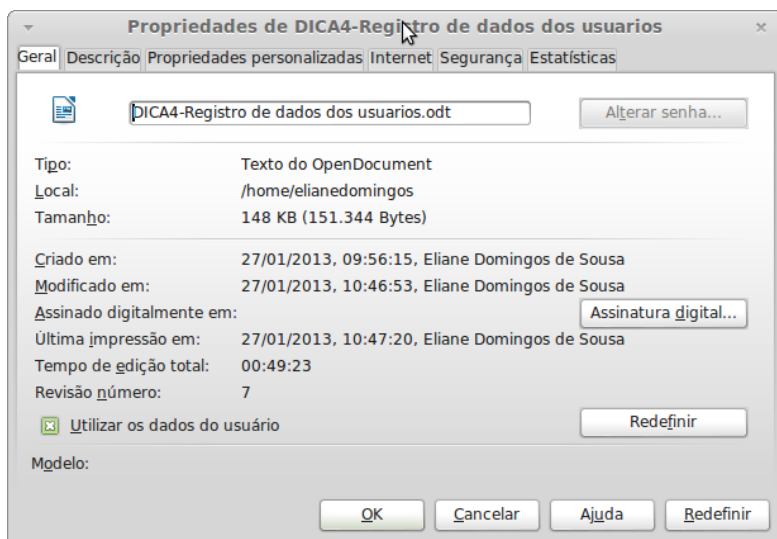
Propriedades de DICA4-Registro de dados dos usuarios

Geral | Descrição | Propriedades personalizadas | Internet | Segurança | Estatísticas

DICA4-Registro de dados dos usuarios.odt

Alterar senha...

Tipo: Texto do OpenDocument
Local: /home/elianedomingos
Tamanho: 148 KB (151.344 Bytes)

Criado em: 27/01/2013, 09:56:15, Eliane Domingos de Sousa
Modificado em: 27/01/2013, 10:46:53, Eliane Domingos de Sousa
Assinado digitalmente em:

Assinatura digital...

Última impressão em: 27/01/2013, 10:47:20, Eliane Domingos de Sousa
Tempo de edição total: 00:49:23
Revisão número: 7

Utilizar os dados do usuário

Redefinir

Modelo:

OK | Cancelar | Ajuda | Redefinir